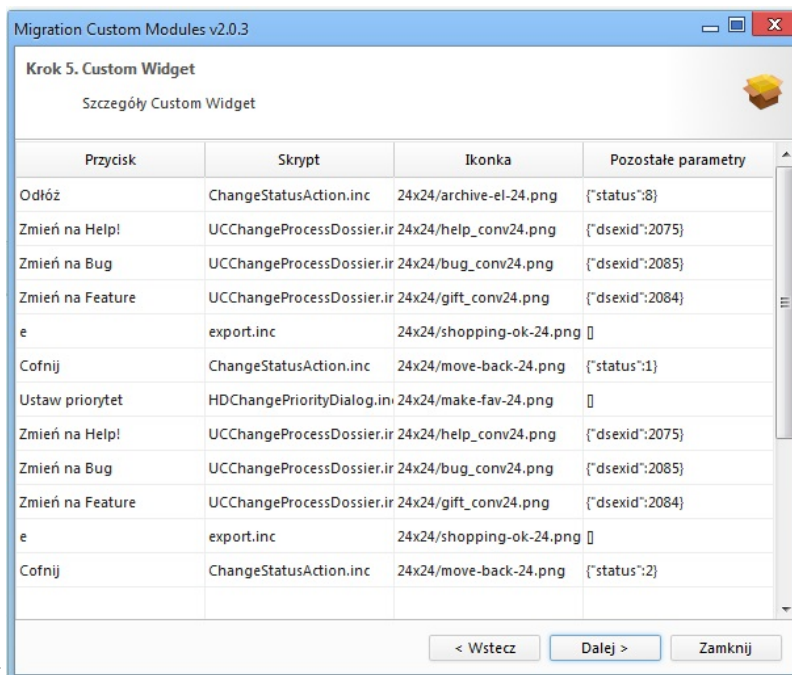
Migration Custom Modules v2.0.3

Krok 5. Custom Widget

Szczegóły Custom Widget

| Przycisk | Skrypt | Ikonka | Pozostałe parametry |
|---|---|---|---|
| Odłóż | ChangeStatusAction.inc | 24x24/archive-el-24.png | {"status":8} |
| Zmień na Help! | UCChangeProcessDossier.ir | 24x24/help_conv24.png | {"dsexid":2075} |
| Zmień na Bug | UCChangeProcessDossier.ir | 24x24/bug_conv24.png | {"dsexid":2085} |
| Zmień na Feature | UCChangeProcessDossier.ir | 24x24/gift_conv24.png | {"dsexid":2084} |
| e | export.inc | 24x24/shopping-ok-24.png | [] |
| Cofnij | ChangeStatusAction.inc | 24x24/move-back-24.png | {"status":1} |
| Ustaw priorytet | HDChangePriorityDialog.in | 24x24/make-fav-24.png | [] |
| Zmień na Help! | UCChangeProcessDossier.ir | 24x24/help_conv24.png | {"dsexid":2075} |
| Zmień na Bug | UCChangeProcessDossier.ir | 24x24/bug_conv24.png | {"dsexid":2085} |
| Zmień na Feature | UCChangeProcessDossier.ir | 24x24/gift_conv24.png | {"dsexid":2084} |
| e | export.inc | 24x24/shopping-ok-24.png | [] |
| Cofnij | ChangeStatusAction.inc | 24x24/move-back-24.png | {"status":2} |

< Wstecz    Dalej >    Zamknij